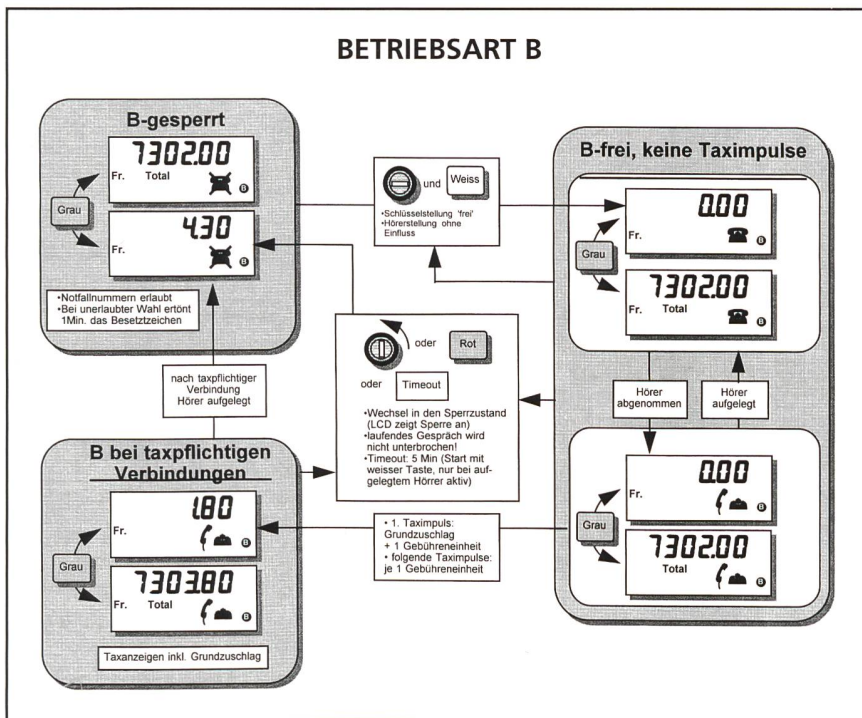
BETRIEBSART B

B-gesperrt

7302.00
Fr. Total
B

Grau

4.30
Fr.
B

•Notfallnummern erlaubt
•Bei unerlaubter Wahl ertönt 1Min. das Besetztzeichen

und Weiss

•Schlüsselstellung 'frei'
•Hörerstellung ohne Einfluss

B-frei, keine Taximpulse

0.00
Fr.
B

Grau

7302.00
Fr. Total
B

oder Rot

oder Timeout

•Wechsel in den Sperrzustand (LCD zeigt Sperre an)
•laufendes Gespräch wird nicht unterbrochen!
•Timeout: 5 Min (Start mit weisser Taste, nur bei aufgelegtem Hörer aktiv)

nach taxpflichtiger Verbindung Hörer aufgelegt

Hörer abgenommen

Hörer aufgelegt

B bei taxpflichtigen Verbindungen

1.80
Fr.
B

Grau

7303.80
Fr. Total
B

Taxanzeigen inkl. Grundzuschlag

• 1. Taximpuls: Grundzuschlag + 1 Gebühreneinheit
• folgende Taximpulse: je 1 Gebühreneinheit

0.00
Fr.
B

Grau

7302.00
Total
B